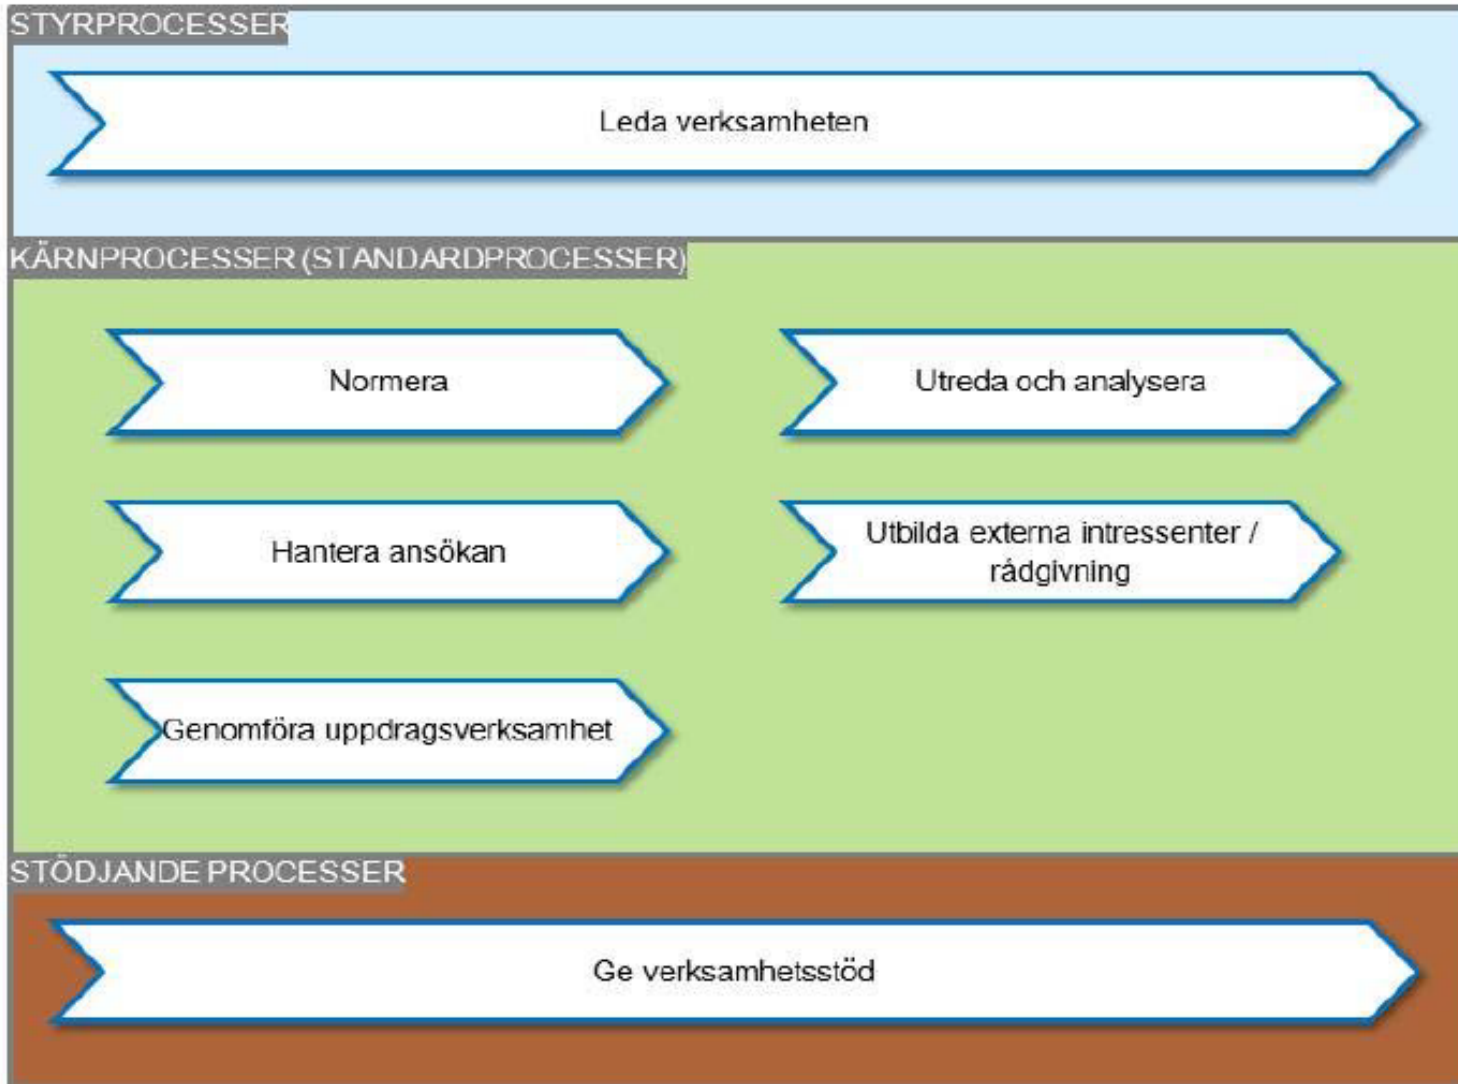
STYRPROCESSER

Leda verksamheten

KÄRNPROCESSER (STANDARDPROCESSER)

Normera

Utreda och analysera

Hantera ansökan

Utbilda externa intressenter / rådgivning

Genomföra uppdragsverksamhet

STÖDJANDE PROCESSER

Ge verksamhetsstöd